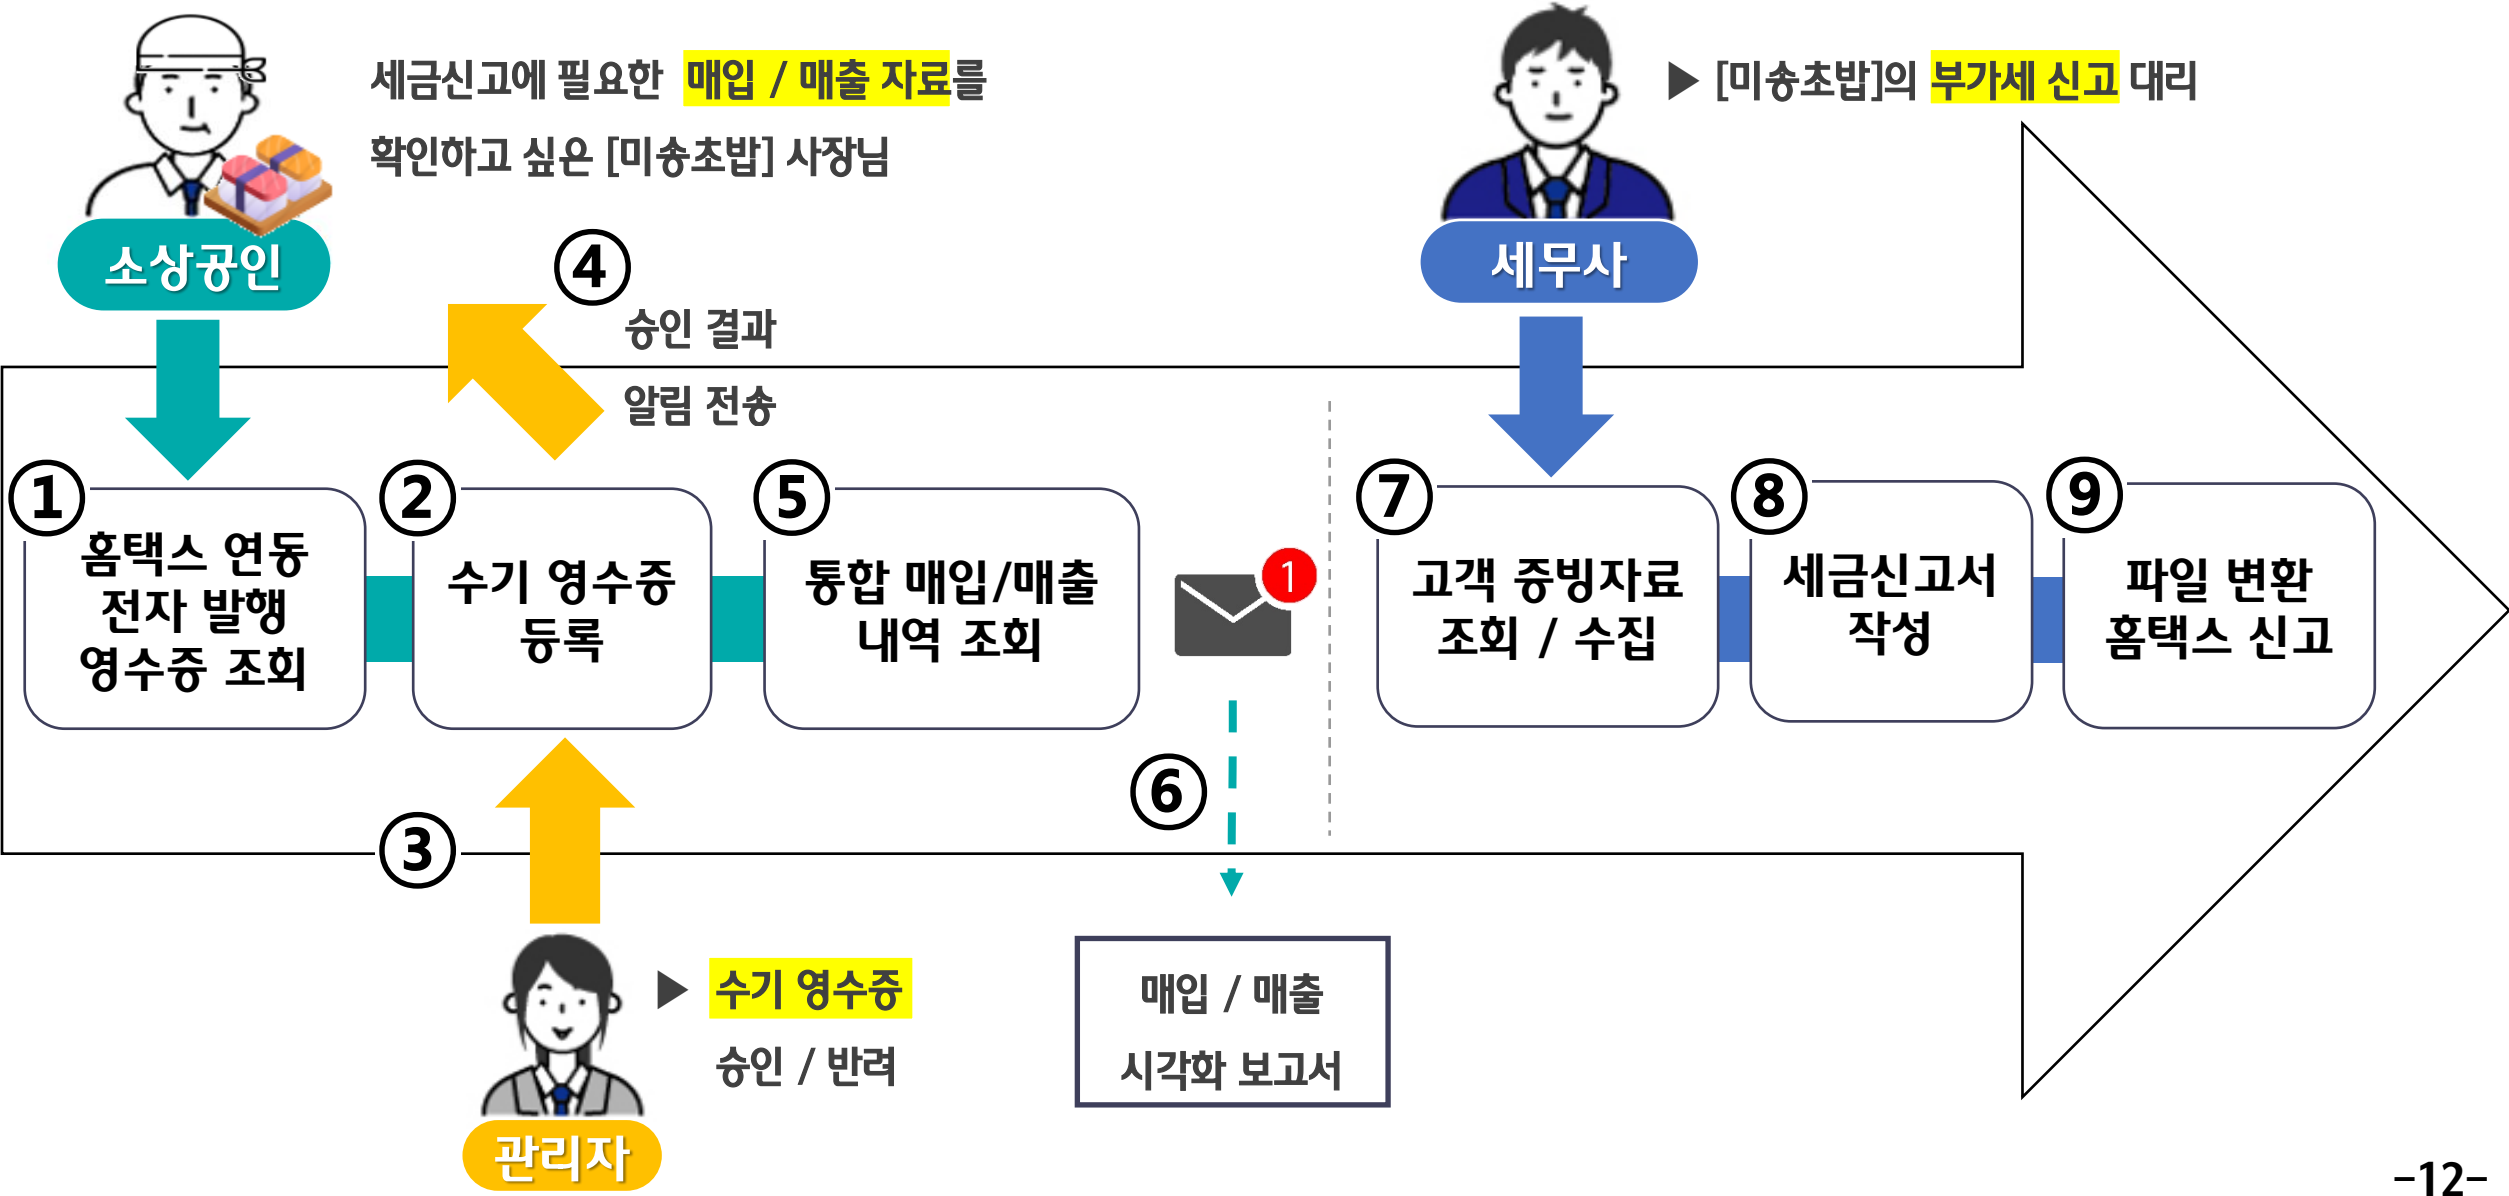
세금신고에 필요한 매입 / 매출 자료를 확인하고 싶은 [미송초밥] 사장님

소상공인

▶ [미송초밥]의 부가세 신고 대리

세무사

④ 승인 결과 알림 전송

① 홈택스 연동 전자 발행 영수증 조회

② 수기 영수증 등록

⑤ 통합 매입/매출 내역 조회

1

⑦ 고객 증빙자료 조회 / 수집

⑧ 세금신고서 작성

⑨ 파일 변환 홈택스 신고

③

⑥

▶ 수기 영수증 승인 / 반려

관리자

매입 / 매출 시각화 보고서

-12-